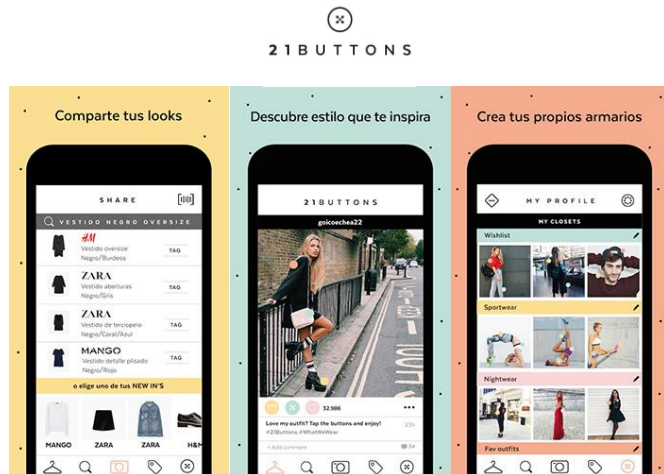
21BUTTONS

Comparte tus looks

SHARE

VESTIDO NEGRO OVERSIZE

H&M
Vestido oversize
Negro/Burdeos
TAG

ZARA
Vestido aberturas
Negro/Gris
TAG

ZARA
Vestido de terciopelo
Negro/Coral/Azul
TAG

MANGO
Vestido detalle plisado
Negro/Rojo
TAG

o elige uno de tus NEW IN'S

MANGO
ZARA
ZARA
H&M

Descubre estilo que te inspira

21BUTTONS

goicoechea22

32.986

Love my outfit? Tap the buttons and enjoy! #21Buttons #WhatWeWear

Add comment

Crea tus propios armarios

MY PROFILE

MY CLOSETS

Wishlist

Sportwear

Nightwear

Fav outfits